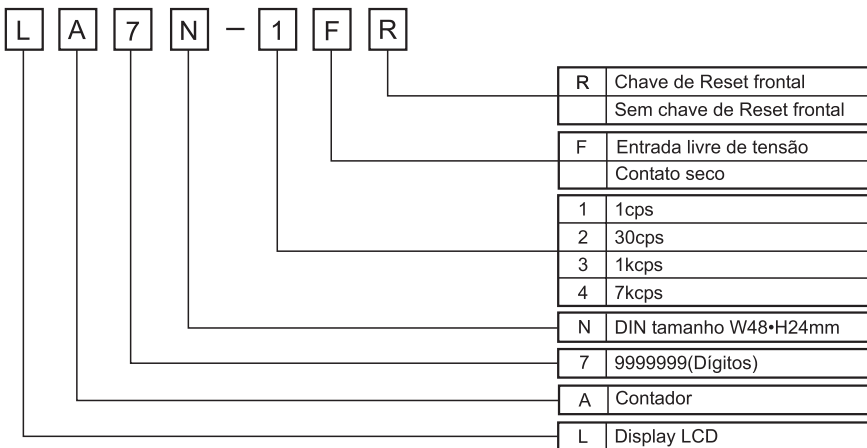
L A 7 N – 1 F R

| R | Chave de Reset frontal |
|---|---|
|  | Sem chave de Reset frontal |

| F | Entrada livre de tensão |
|---|---|
|  | Contato seco |

| 1 | 1cps |
|---|---|
| 2 | 30cps |
| 3 | 1kcps |
| 4 | 7kcps |

| N | DIN tamanho W48•H24mm |
|---|---|

| 7 | 9999999(Dígitos) |
|---|---|

| A | Contador |
|---|---|

| L | Display LCD |
|---|---|